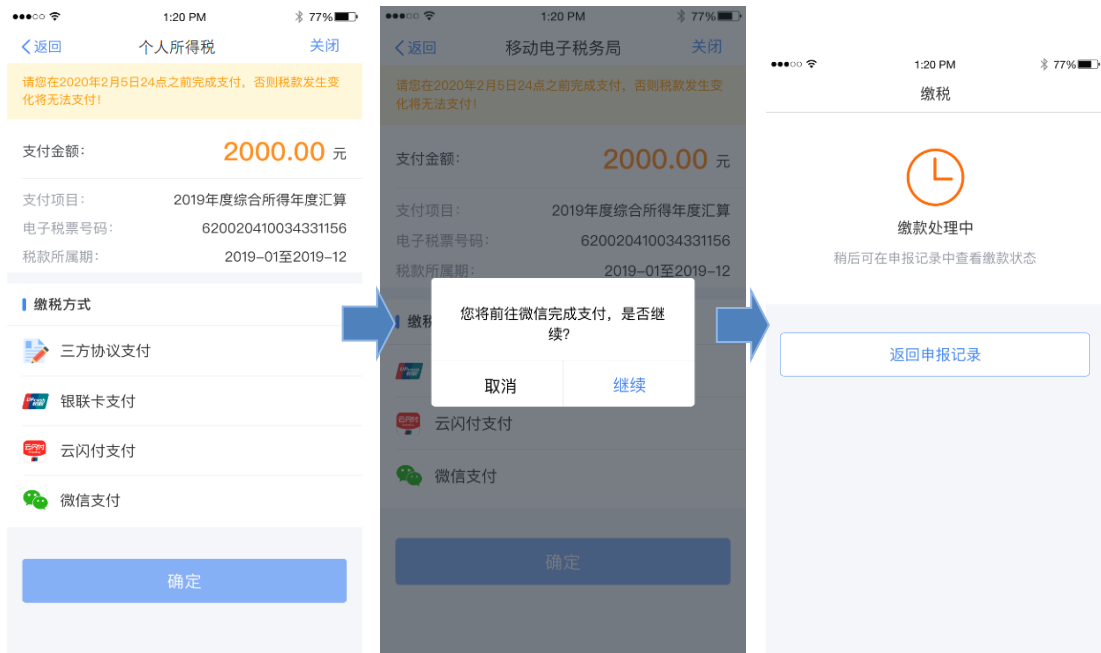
1:20 PM 77%

返回 个人所得税 关闭

请您在2020年2月5日24点之前完成支付，否则税款发生变化将无法支付！

支付金额： 2000.00 元

支付项目： 2019年度综合所得年度汇算
电子税票号码： 620020410034331156
税款所属期： 2019-01至2019-12

缴税方式

三方协议支付

银联卡支付

云闪付支付

微信支付

确定

1:20 PM 77%

返回 移动电子税务局 关闭

请您在2020年2月5日24点之前完成支付，否则税款发生变化将无法支付！

支付金额： 2000.00 元

支付项目： 2019年度综合所得年度汇算
电子税票号码： 620020410034331156
税款所属期： 2019-01至2019-12

缴税

您将前往微信完成支付，是否继续?

取消 继续

云闪付支付

微信支付

确定

1:20 PM 77%

缴税

缴款处理中

稍后可在申报记录中查看缴款状态

返回申报记录